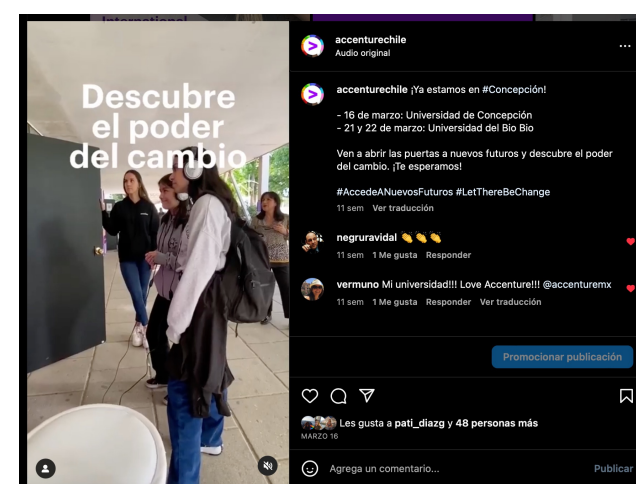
International

Descubre el poder del cambio

accenturechile
Audio original

accenturechile ¡Ya estamos en #Concepción!

- 16 de marzo: Universidad de Concepción
- 21 y 22 de marzo: Universidad del Bio Bio

Ven a abrir las puertas a nuevos futuros y descubre el poder del cambio. ¡Te esperamos!

#AccedeANuevosFuturos #LetThereBeChange

11 sem Ver traducción

negruravidal 👏👏👏
11 sem 1 Me gusta Responder

vermuno Mi universidad!!! Love Accenture!!! @accenturemx
11 sem 1 Me gusta Responder Ver traducción

Promocionar publicación

Les gusta a pati_diazg y 48 personas más
MARZO 16

Agrega un comentario... Publicar